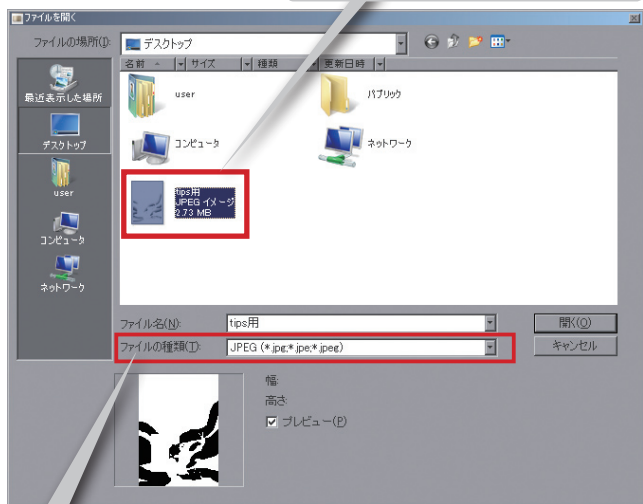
ファイルを開く

ファイルの場所(I): デスクトップ

名前 サイズ 種類 更新日時

最近表示した場所

デスクトップ

user

コンピュータ

ネットワーク

user

パブリック

コンピュータ

ネットワーク

tips用
JPEG イメージ
2.73 MB

ファイル名(N): tips用

ファイルの種類(T): JPEG (*.jpg;*.jpe;*.jpeg)

開く(O)

キャンセル

幅:
高さ:
プレビュー(P)